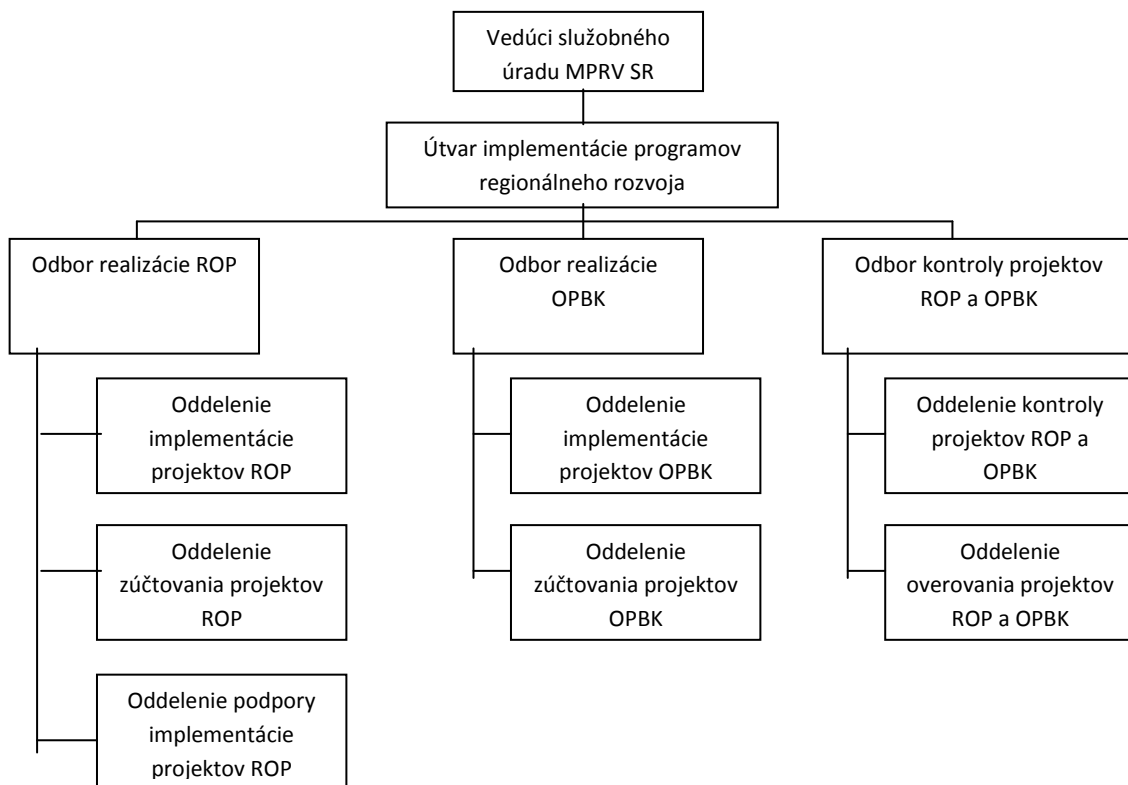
Vedúci služobného úradu MPRV SR

Útvar implementácie programov regionálneho rozvoja

Odbor realizácie ROP

Oddelenie implementácie projektov ROP

Oddelenie zúčtovania projektov ROP

Oddelenie podpory implementácie projektov ROP

Odbor realizácie OPBK

Oddelenie implementácie projektov OPBK

Oddelenie zúčtovania projektov OPBK

Odbor kontroly projektov ROP a OPBK

Oddelenie kontroly projektov ROP a OPBK

Oddelenie overovania projektov ROP a OPBK